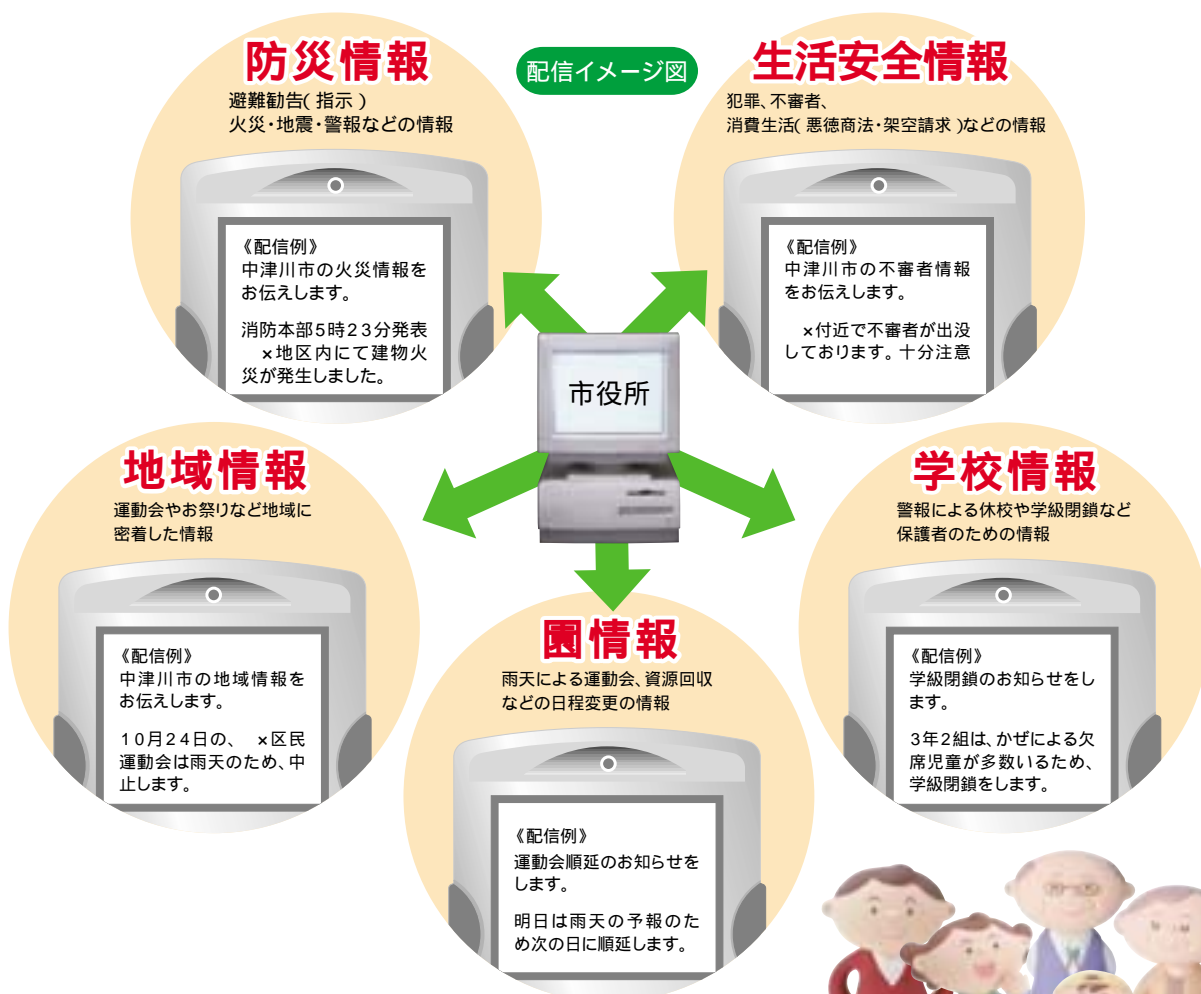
防災情報
避難勧告( 指示 )
火災・地震・警報などの情報

配信イメージ図

生活安全情報
犯罪、不審者、
消費生活( 悪徳商法・架空請求 )などの情報

《配信例》
中津川市の火災情報をお伝えします。

消防本部5時２３分発表
×地区内にて建物火災が発生しました。

《配信例》
中津川市の不審者情報をお伝えします。

×付近で不審者が出没しております。十分注意

市役所

地域情報
運動会やお祭りなど地域に密着した情報

学校情報
警報による休校や学級閉鎖など保護者のための情報

《配信例》
中津川市の地域情報をお伝えします。

１０月２４日の、 ×区民運動会は雨天のため、中止します。

園情報
雨天による運動会、資源回収などの日程変更の情報

《配信例》
学級閉鎖のお知らせをします。

3年2組は、かぜによる欠席児童が多数いるため、学級閉鎖をします。

《配信例》
運動会順延のお知らせをします。

明日は雨天の予報のため次の日に順延します。